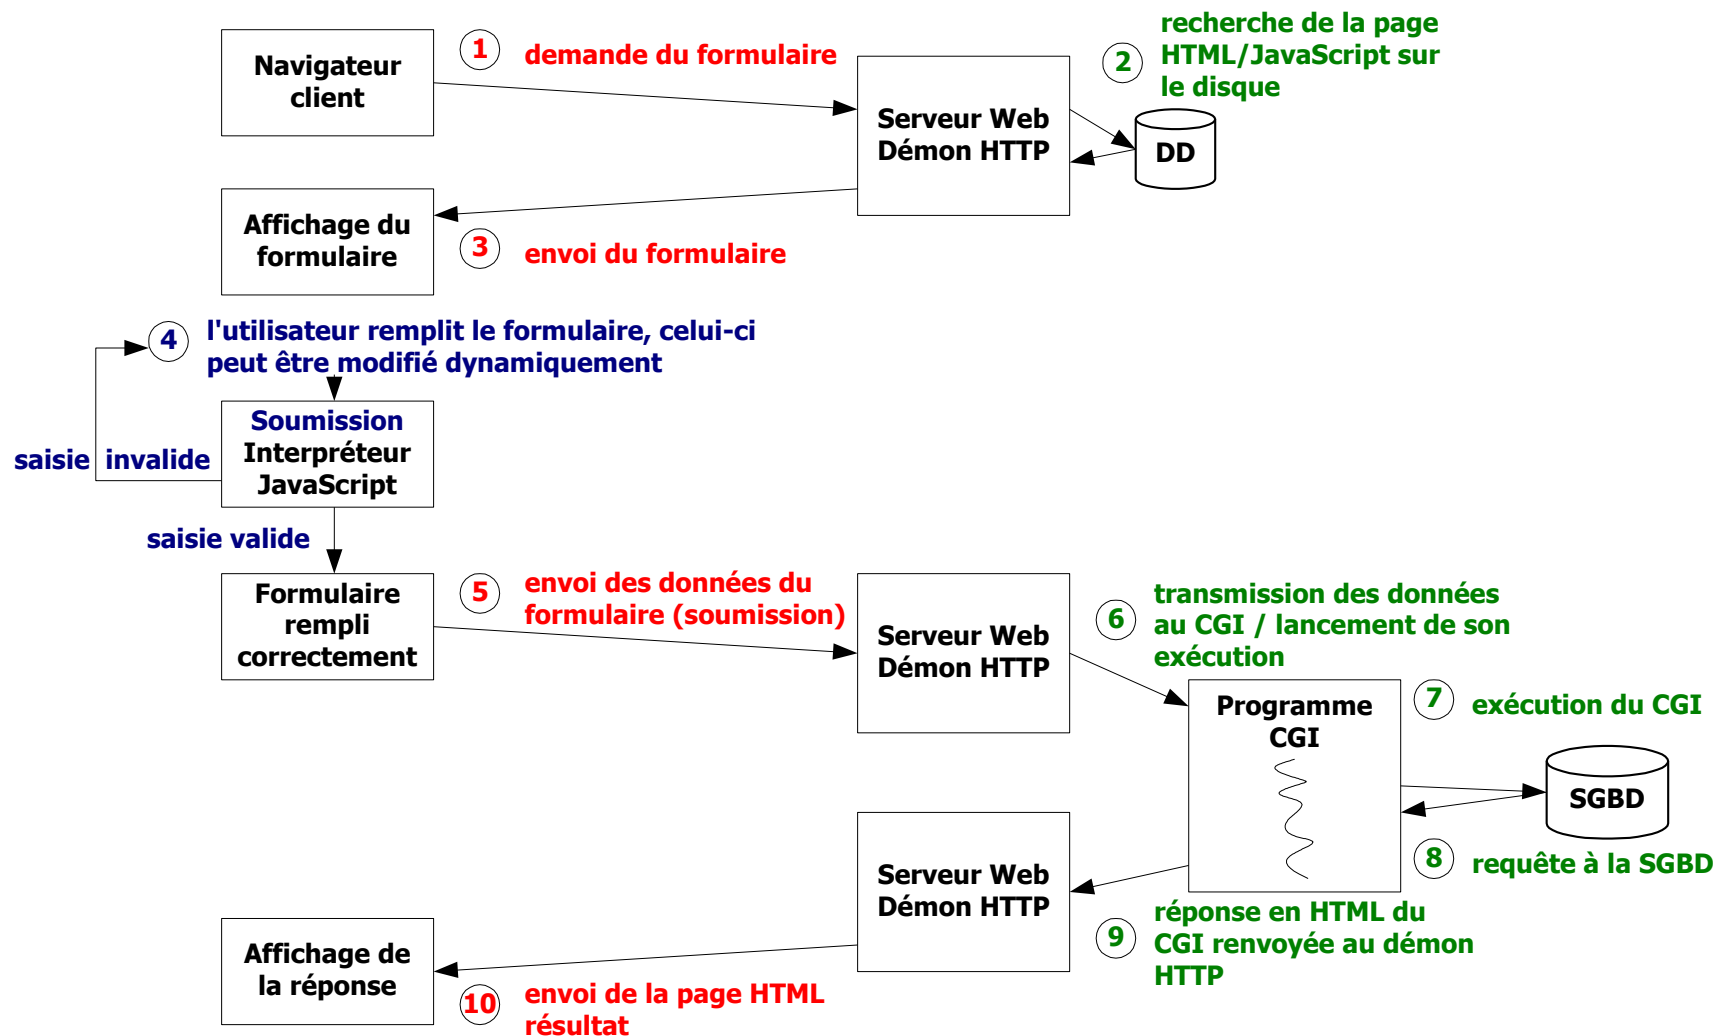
Navigateur client

1 demande du formulaire

Serveur Web Démon HTTP

2 recherche de la page HTML/JavaScript sur le disque

DD

Affichage du formulaire

3 envoi du formulaire

4 l'utilisateur remplit le formulaire, celui-ci peut être modifié dynamiquement

saisie invalide

Soumission Interpréteur JavaScript

saisie valide

Formulaire rempli correctement

5 envoi des données du formulaire (soumission)

Serveur Web Démon HTTP

6 transmission des données au CGI / lancement de son exécution

Programme CGI

7 exécution du CGI

SGBD

8 requête à la SGBD

Serveur Web Démon HTTP

9 réponse en HTML du CGI renvoyée au démon HTTP

Affichage de la réponse

10 envoi de la page HTML résultat